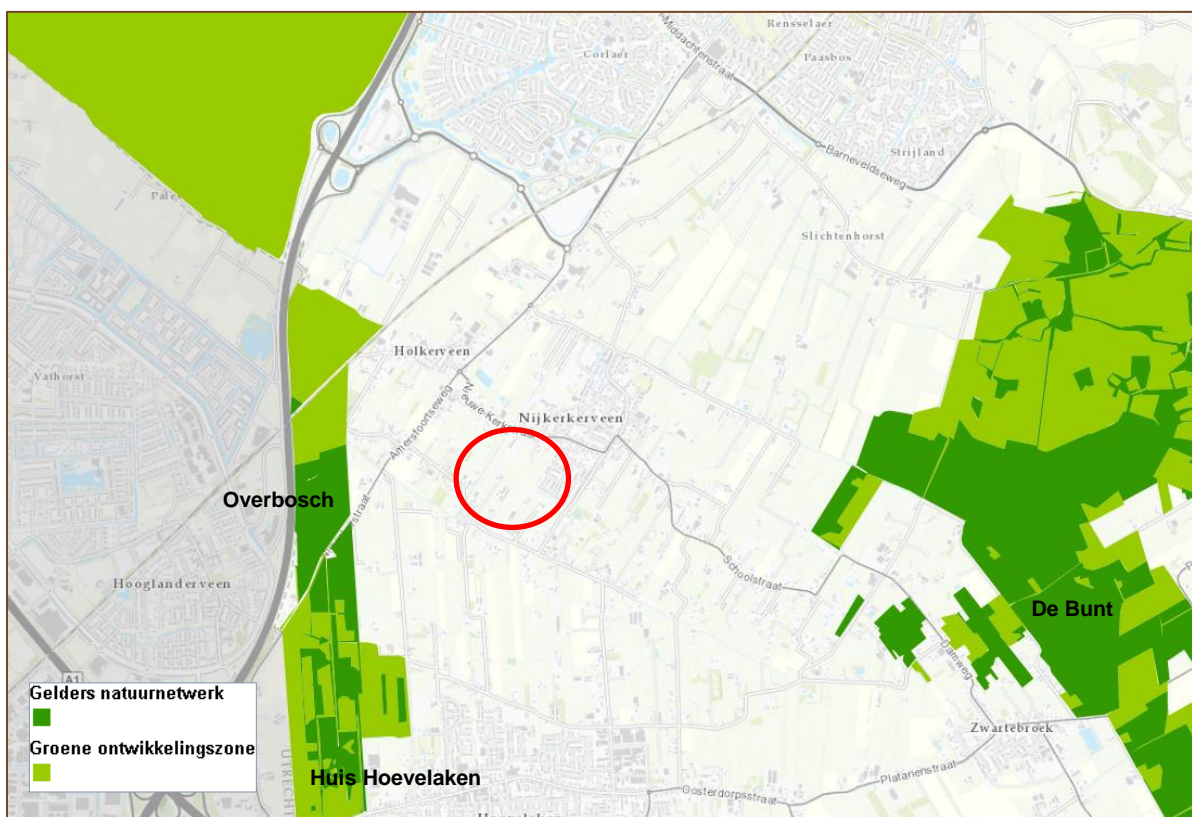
Rensselaer
Corlaer
Middachtenstraat
Paasbos
Barneveldseweg
Strijland
Slichtenhorst
Holkerveen
Vathorst
Nijkerkerveen
Nieuwe Kerkweg
Amersfoortseweg
Overbosch
Hooglanderveen
Schoolstraat
De Bunt
Damweg
Zwartebroek
A1
Gelders natuurnetwerk
Groene ontwikkelingszone
Huis Hoevelaken
Platanenstraat
Oosterdorpsstraat